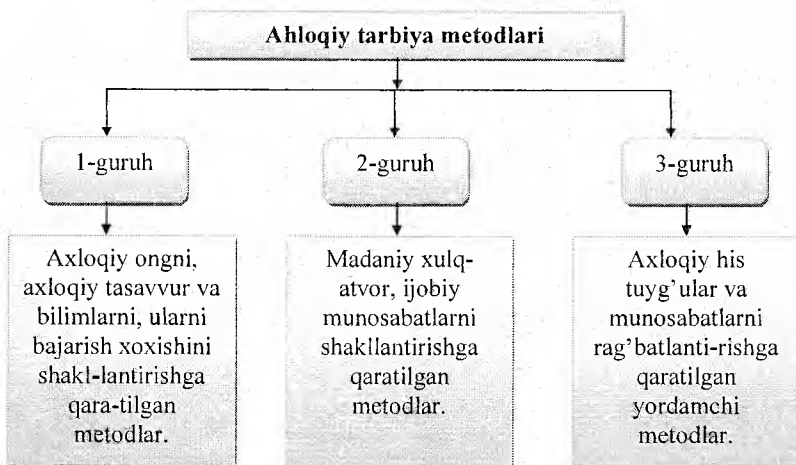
Ahloqiy tarbiya metodlari

1-guruh

2-guruh

3-guruh

Axloqiy ongni, axloqiy tasavvur va bilimlarni, ularni bajarish xoxishini shakl-lantirishga qara-tilgan metodlar.

Madaniy xulq-atvor, ijobiy munosabatlarni shakllantirishga qaratilgan metodlar.

Axloqiy his tuyg'ular va munosabatlarni rag'batlanti-rishga qaratilgan yordamchi metodlar.